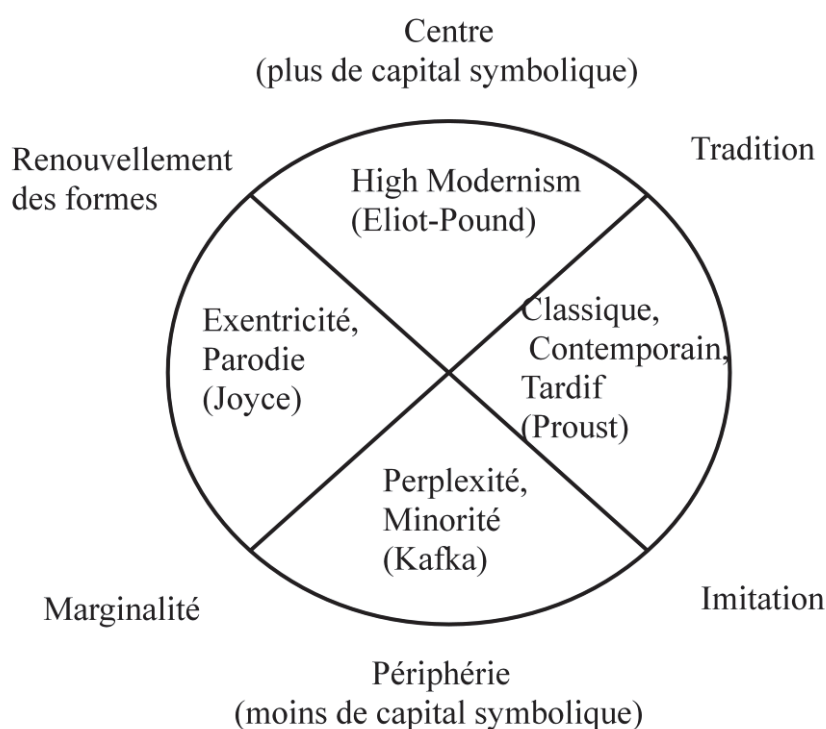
Centre
(plus de capital symbolique)

Renouvellement des formes

Tradition

High Modernism
(Eliot-Pound)

Exentricité,
Parodie
(Joyce)

Classique,
Contemporain,
Tardif
(Proust)

Perplexité,
Minorité
(Kafka)

Marginalité

Imitation

Périphérie
(moins de capital symbolique)